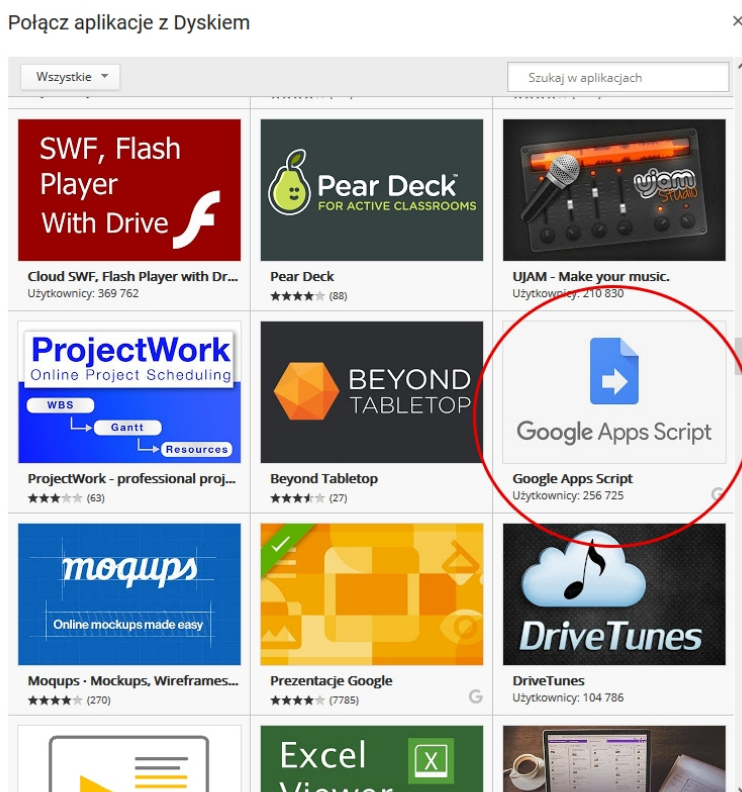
Połącz aplikacje z Dyskiem

×

Wszystkie

Szukaj w aplikacjach

SWF, Flash Player With Drive

Cloud SWF, Flash Player with Dr...
Użytkownicy: 369 762

Pear Deck
FOR ACTIVE CLASSROOMS

Pear Deck
(88)

UJAM STUDIO

UJAM - Make your music.
Użytkownicy: 210 830

ProjectWork
Online Project Scheduling
WBS
Gantt
Resources

ProjectWork - professional proj...
(63)

BEYOND TABLETOP

Beyond Tabletop
(27)

Google Apps Script

Google Apps Script
Użytkownicy: 256 725

moqups
Online mockups made easy

Moqups · Mockups, Wireframes...
(270)

Prezentacje Google
(7785)

DriveTunes

DriveTunes
Użytkownicy: 104 786

Excel Viewer